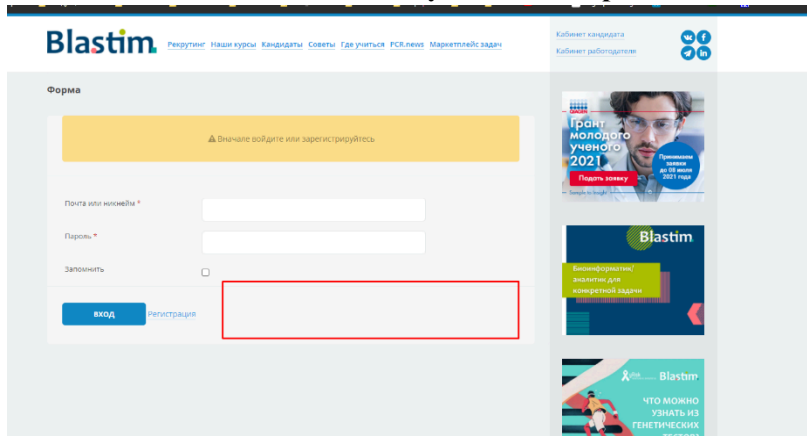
Blastim. Рекрутинг Наши курсы Кандидаты Советы Где учиться PCR.news Маркетплейс задач

Кабинет кандидата
Кабинет работодателя

Форма

⚠ Вначале войдите или зарегистрируйтесь

Почта или никнейм *

Пароль *

Запомнить

вход Регистрация

Грант молодого ученого 2021
Принимаем заявки до 08 июля 2021 года
Подать заявку

Blastim
Биоинформатик/ аналитик для конкретной задачи

Blastim
ЧТО МОЖНО УЗНАТЬ ИЗ ГЕНЕТИЧЕСКИХ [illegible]